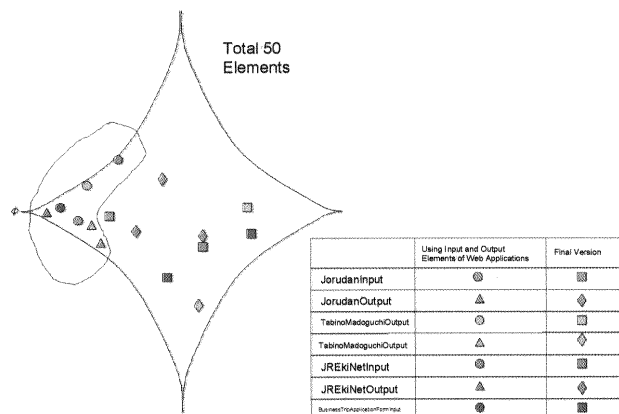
Total 50 Elements

$\phi$

| | Using Input and Output Elements of Web Applications | Final Version |
|---|---|---|
| JorudanInput | | |
| JorudanOutput | | |
| TabinoMadoguchiOutput | | |
| TabinoMadoguchiOutput | | |
| JREkiNetInput | | |
| JREkiNetOutput | | |
| BusinessTripApplicationFormInput | | |